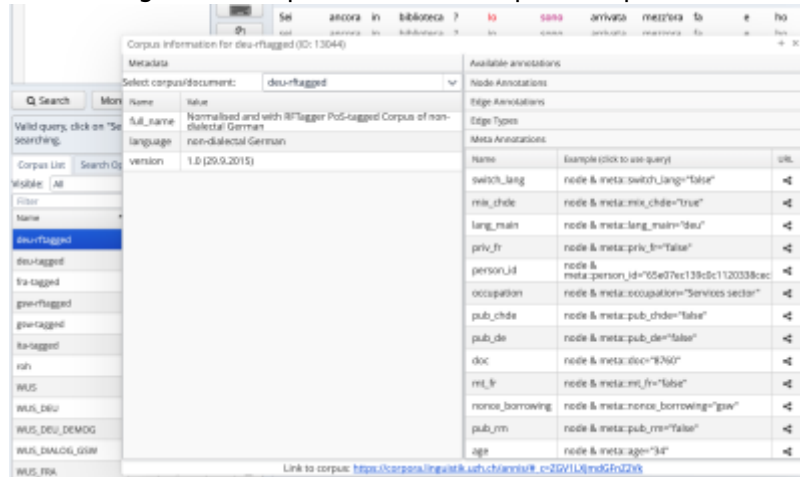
Sei ancora in biblioteca ? Io sono arrivata mezz'ora fa e ho

Corpus information for deu-rftagged (ID: 13044)

Metadata

Select corpus/document: deu-rftagged

| Name | Value |
|---|---|
| full_name | Normalised and with RFTagger PoS-tagged Corpus of non-dialectal German |
| language | non-dialectal German |
| version | 1.0 (29.9.2015) |

Available annotations

Node Annotations

Edge Annotations

Edge Types

Meta Annotations

| Name | Example (click to use query) | URL |
|---|---|---|
| switch_lang | node & meta::switch_lang="false" | |
| mix_chde | node & meta::mix_chde="true" | |
| lang_main | node & meta::lang_main="deu" | |
| priv_fr | node & meta::priv_fr="false" | |
| person_id | node & meta::person_id="65e07ec139c0c1120338cec | |
| occupation | node & meta::occupation="Services sector" | |
| pub_chde | node & meta::pub_chde="false" | |
| pub_de | node & meta::pub_de="false" | |
| doc | node & meta::doc="8760" | |
| mt_fr | node & meta::mt_fr="false" | |
| nonce_borrowing | node & meta::nonce_borrowing="gsw" | |
| pub_rm | node & meta::pub_rm="false" | |
| age | node & meta::age="34" | |

Link to corpus: https://corpora.linguistik.uzh.ch/annis/#_c=ZGV1LXJmdGFnZ2Vk

Search

Valid query, click on "Se searching.

Corpus List | Search Op

Visible: All

Filter

Name

deu-rftagged
deu-tagged
fra-tagged
gsw-rftagged
gsw-tagged
ita-tagged
roh
WUS
WUS_DEU
WUS_DEU_DEMOG
WUS_DIALOG_GSW
WUS_FRA